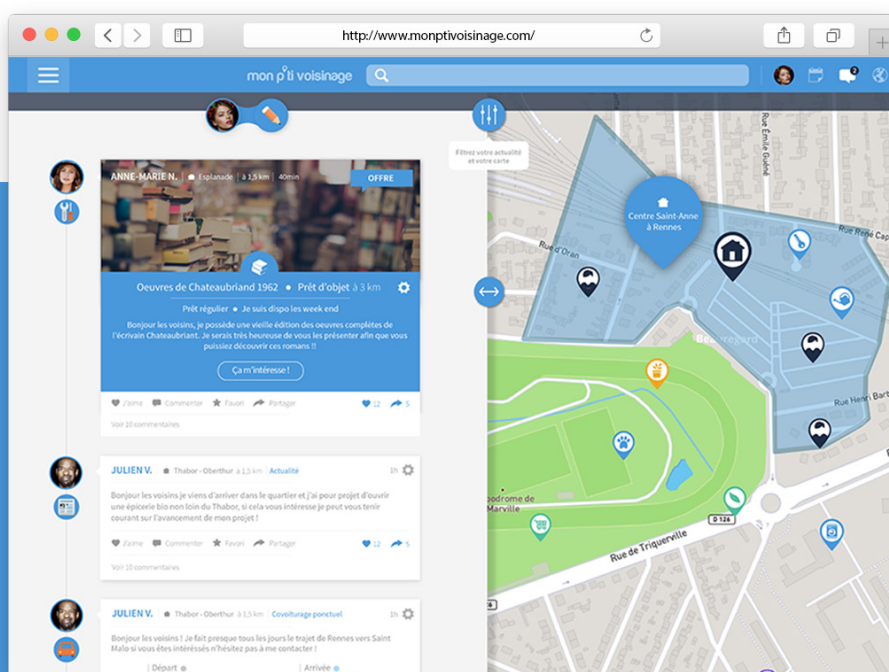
http://www.monptivoisinage.com/

mon p'ti voisinage

Filtrez votre actualité et votre carte

ANNE-MARIE N. Esplanade à 1,5 km 40min

OFFRE

Oeuvres de Chateaubriand 1962 • Prêt d'objet à 3 km

Prêt régulier • Je suis dispo les week end

Bonjour les voisins, je possède une vieille édition des oeuvres complètes de l'écrivain Chateaubriant. Je serais très heureuse de vous les présenter afin que vous puissiez découvrir ces romans !!

Ça m'intéresse !

J'aime Commenter Favori Partager 12 5

Voir 20 commentaires

JULIEN V. Thabor - Oberthur à 1,5 km Actualité 1h

Bonjour les voisins je viens d'arriver dans le quartier et j'ai pour projet d'ouvrir une épicerie bio non loin du Thabor, si cela vous intéresse je peut vous tenir courant sur l'avancement de mon projet !

J'aime Commenter Favori Partager 12 5

Voir 10 commentaires

JULIEN V. Thabor - Oberthur à 1,5 km Covoiturage ponctuel 1h

Bonjour les voisins ! Je fait presque tous les jours le trajet de Rennes vers Saint Malo si vous êtes intéressés n'hésitez pas à me contacter !

Départ Arrivée

Centre Saint-Anne à Rennes

Rue Alexandre Guérel

Rue René Cap

Rue d'Oran

Beauregard

Rue Henri Barb

odrome de Marville

D 126

Rue de Triqueville